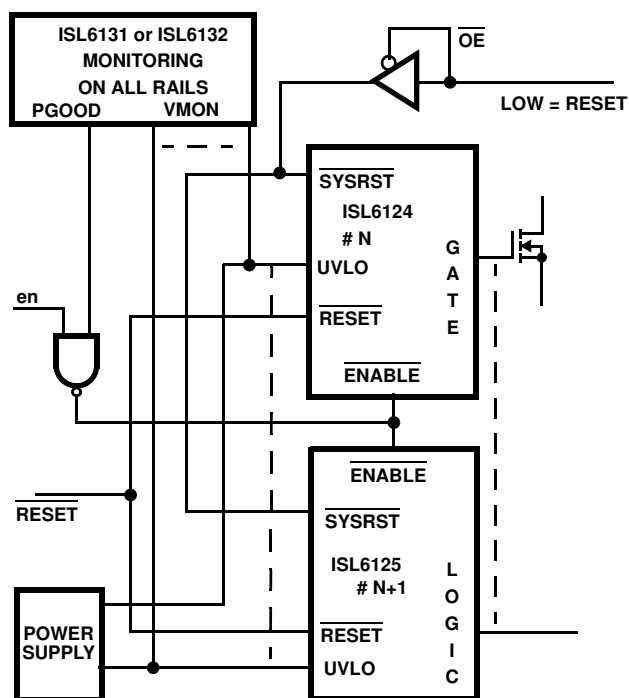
ISL6131 or ISL6132
MONITORING
ON ALL RAILS
PGOOD VMON

$\overline{OE}$

LOW = RESET

$\overline{SYSRST}$
ISL6124
# N
UVLO
$\overline{RESET}$
$\overline{ENABLE}$

G
A
T
E

en

$\overline{RESET}$

$\overline{ENABLE}$
$\overline{SYSRST}$
ISL6125
# N+1
$\overline{RESET}$
UVLO

L
O
G
I
C

POWER
SUPPLY